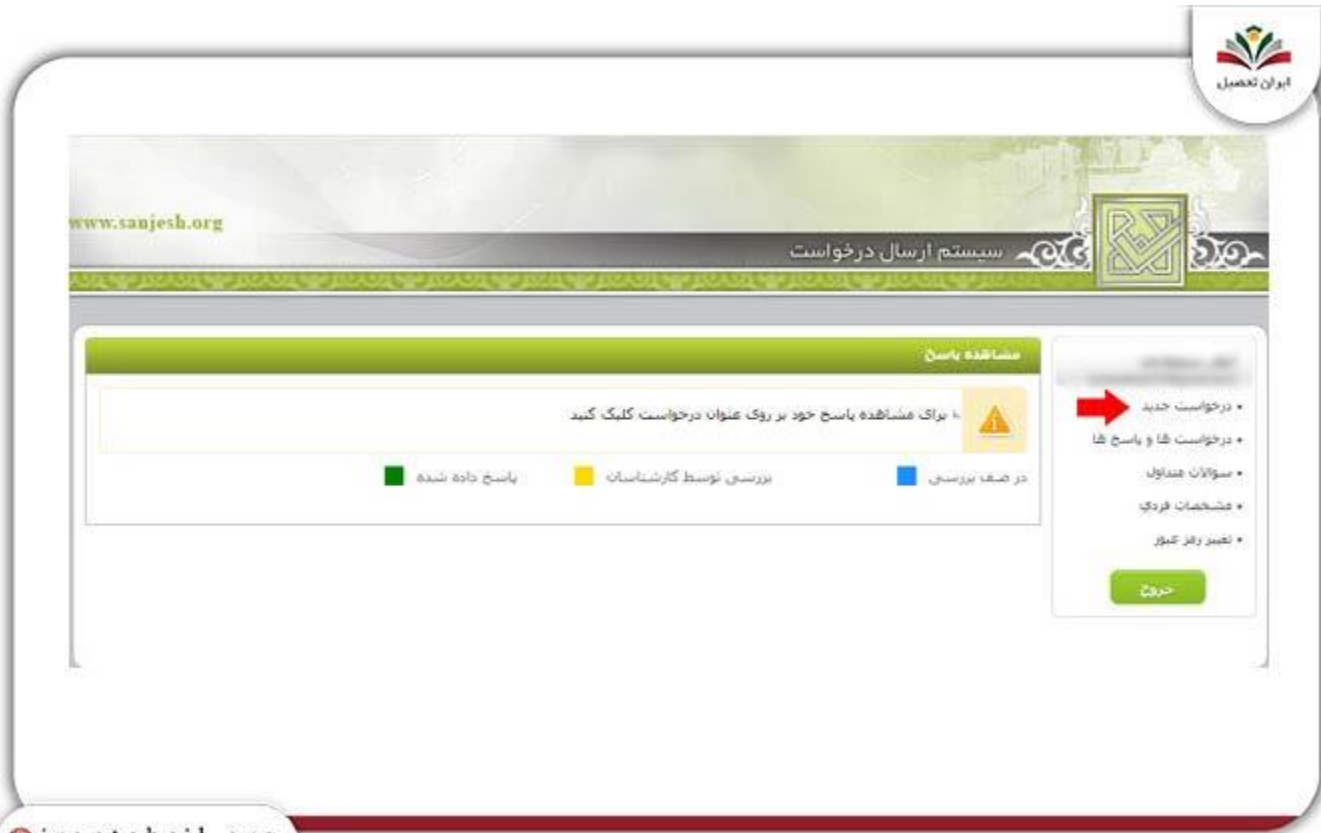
ایران تحصیل

www.sanjesh.org

سیستم ارسال درخواست

مشاهده پاسخ

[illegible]

• درخواست جدید
• درخواست ها و پاسخ ها
• سوالات متداول
• مشخصات فردی
• تغییر رمز عبور

خروج

برای مشاهده پاسخ خود بر روی عنوان درخواست کلیک کنید

در صف بررسی
بررسی توسط کارشناسان
پاسخ داده شده

iranatahsil.com